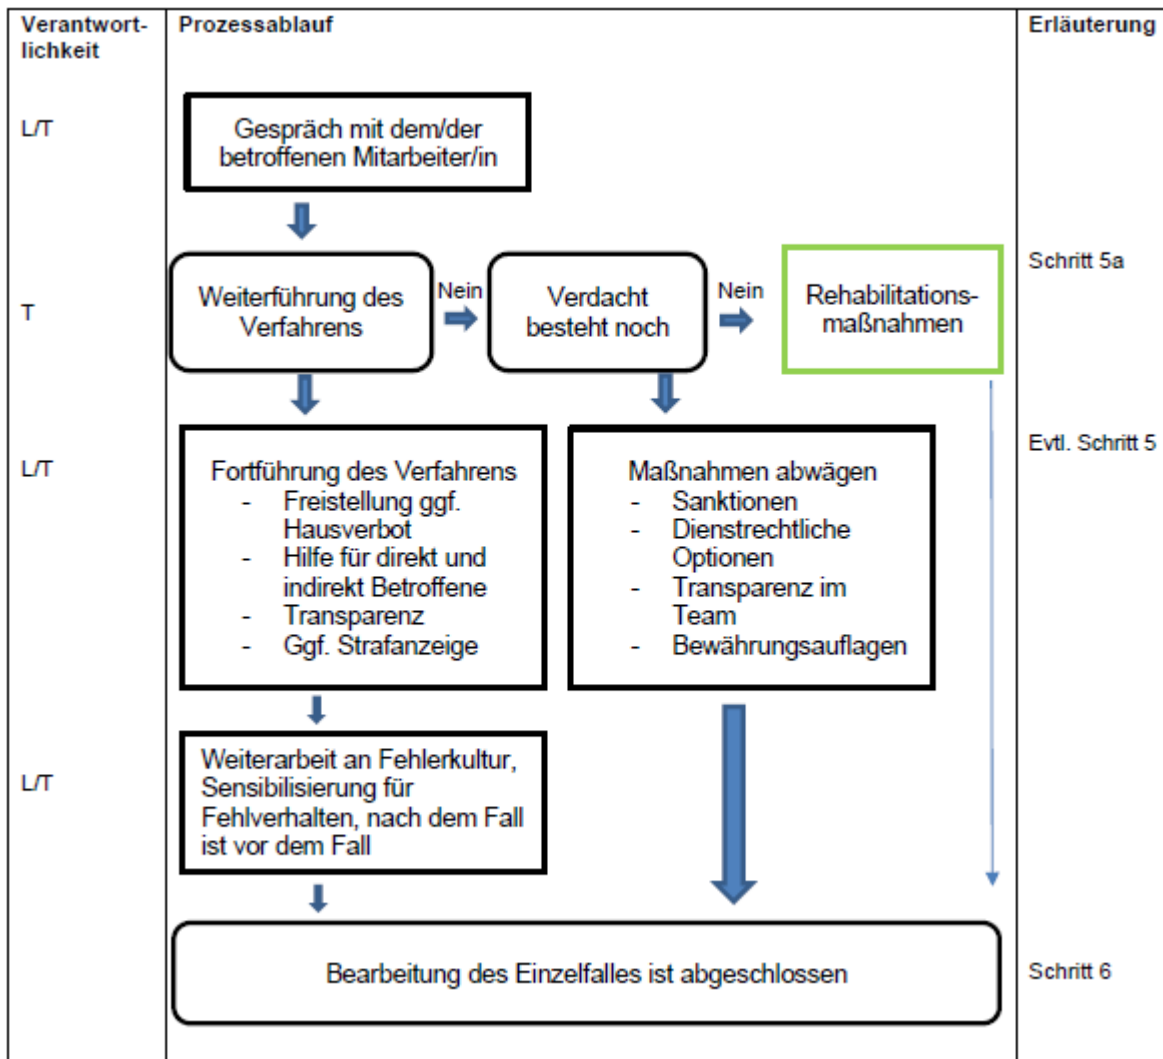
| Verantwortlichkeit | Prozessablauf | Erläuterung |
|---|---|---|
| L/T | Gespräch mit dem/der betroffenen Mitarbeiter/in | |
| T | Weiterführung des Verfahrens — Nein → Verdacht besteht noch — Nein → Rehabilitationsmaßnahmen | Schritt 5a |
| L/T | Fortführung des Verfahrens<br>- Freistellung ggf. Hausverbot<br>- Hilfe für direkt und indirekt Betroffene<br>- Transparenz<br>- Ggf. Strafanzeige<br><br>Maßnahmen abwägen<br>- Sanktionen<br>- Dienstrechtliche Optionen<br>- Transparenz im Team<br>- Bewährungsauflagen | Evtl. Schritt 5 |
| L/T | Weiterarbeit an Fehlerkultur, Sensibilisierung für Fehlverhalten, nach dem Fall ist vor dem Fall | |
| | Bearbeitung des Einzelfalles ist abgeschlossen | Schritt 6 |